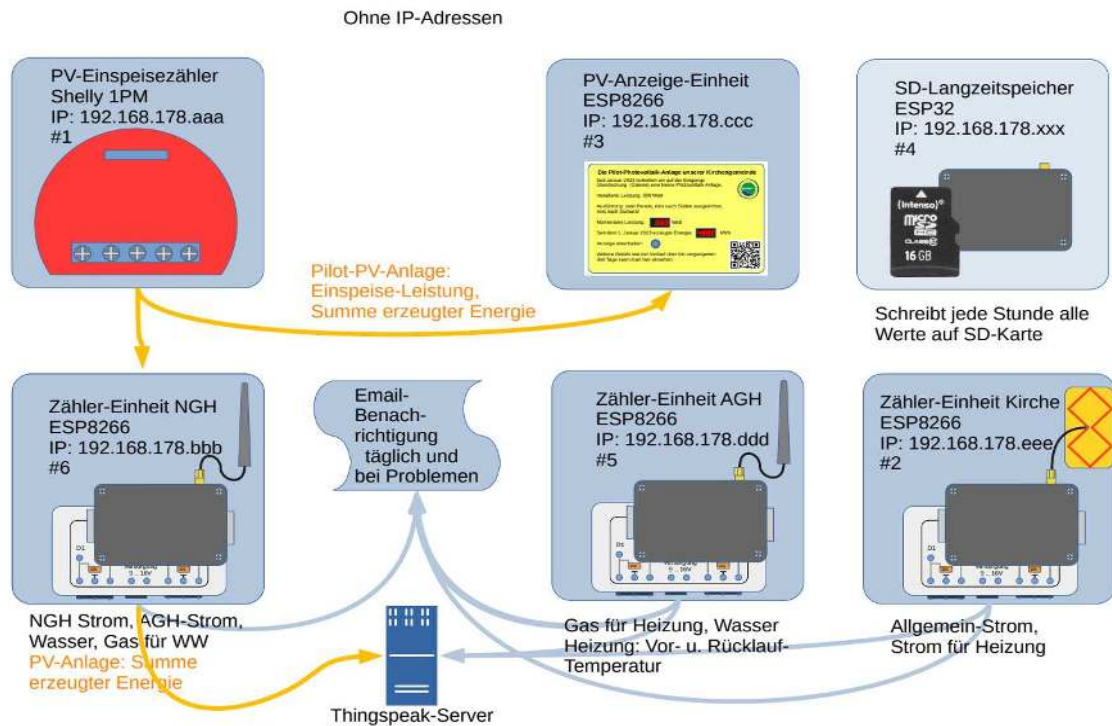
Ohne IP-Adressen

PV-Einspeisezähler
Shelly 1PM
IP: 192.168.178.aaa
#1

PV-Anzeige-Einheit
ESP8266
IP: 192.168.178.ccc
#3

Die Pilot-Photovoltaik-Anlage unserer Kirchengemeinde

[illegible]

SD-Langzeitspeicher
ESP32
IP: 192.168.178.xxx
#4

Intenso
micro SD
16 GB

Schreibt jede Stunde alle Werte auf SD-Karte

Pilot-PV-Anlage:
Einspeise-Leistung,
Summe erzeugter Energie

Zähler-Einheit NGH
ESP8266
IP: 192.168.178.bbb
#6

Email-Benachrichtigung täglich und bei Problemen

Zähler-Einheit AGH
ESP8266
IP: 192.168.178.ddd
#5

Zähler-Einheit Kirche
ESP8266
IP: 192.168.178.eee
#2

NGH Strom, AGH-Strom,
Wasser, Gas für WW
PV-Anlage: Summe erzeugter Energie

Gas für Heizung, Wasser
Heizung: Vor- u. Rücklauf-Temperatur

Allgemein-Strom,
Strom für Heizung

Thingspeak-Server